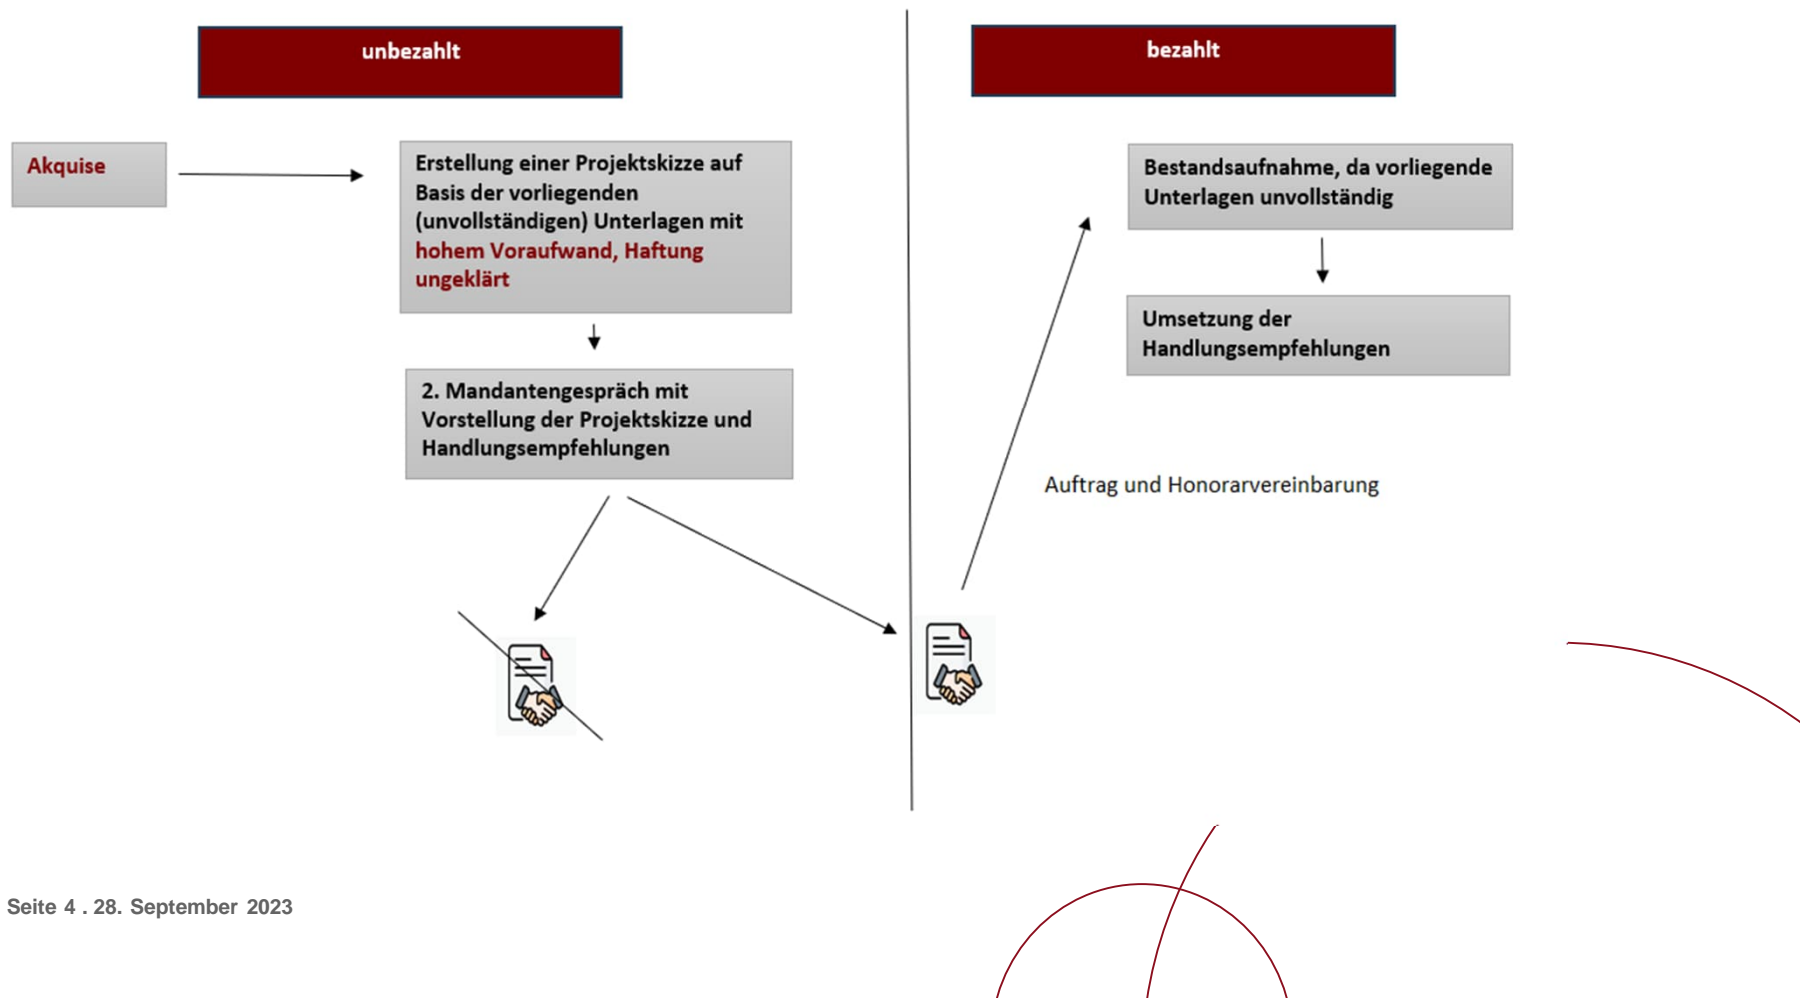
unbezahlt

bezahlt

Akquise

Erstellung einer Projektskizze auf Basis der vorliegenden (unvollständigen) Unterlagen mit hohem Voraufwand, Haftung ungeklärt

2. Mandantengespräch mit Vorstellung der Projektskizze und Handlungsempfehlungen

Bestandsaufnahme, da vorliegende Unterlagen unvollständig

Umsetzung der Handlungsempfehlungen

Auftrag und Honorarvereinbarung

Seite 4 . 28. September 2023